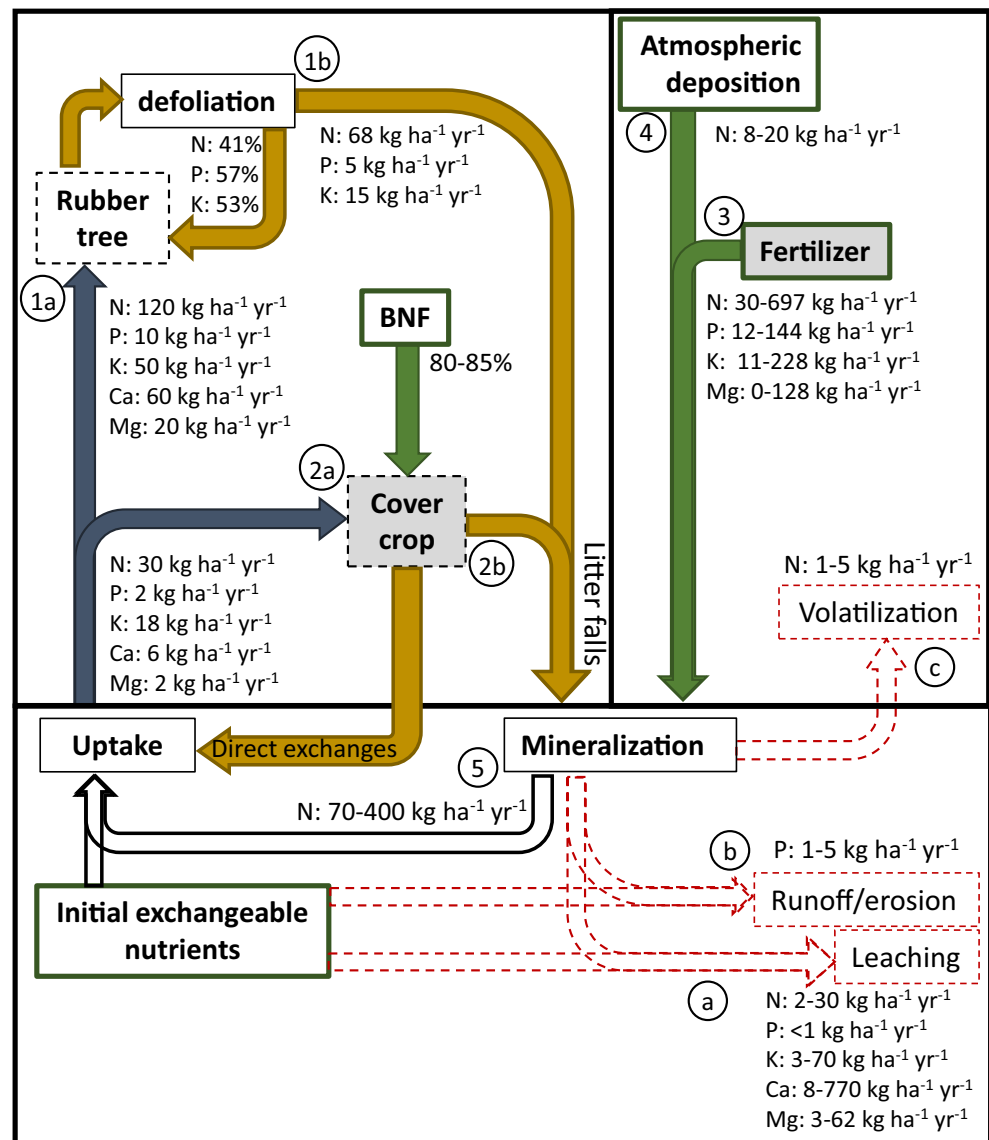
1b

defoliation

N: 41%
P: 57%
K: 53%

Rubber tree

N: 68 kg ha$^{-1}$ yr$^{-1}$
P: 5 kg ha$^{-1}$ yr$^{-1}$
K: 15 kg ha$^{-1}$ yr$^{-1}$

Atmospheric deposition

4

N: 8-20 kg ha$^{-1}$ yr$^{-1}$

3

Fertilizer

N: 30-697 kg ha$^{-1}$ yr$^{-1}$
P: 12-144 kg ha$^{-1}$ yr$^{-1}$
K: 11-228 kg ha$^{-1}$ yr$^{-1}$
Mg: 0-128 kg ha$^{-1}$ yr$^{-1}$

1a

N: 120 kg ha$^{-1}$ yr$^{-1}$
P: 10 kg ha$^{-1}$ yr$^{-1}$
K: 50 kg ha$^{-1}$ yr$^{-1}$
Ca: 60 kg ha$^{-1}$ yr$^{-1}$
Mg: 20 kg ha$^{-1}$ yr$^{-1}$

BNF

80-85%

2a

Cover crop

2b

Litter falls

N: 30 kg ha$^{-1}$ yr$^{-1}$
P: 2 kg ha$^{-1}$ yr$^{-1}$
K: 18 kg ha$^{-1}$ yr$^{-1}$
Ca: 6 kg ha$^{-1}$ yr$^{-1}$
Mg: 2 kg ha$^{-1}$ yr$^{-1}$

N: 1-5 kg ha$^{-1}$ yr$^{-1}$

Volatilization

c

Uptake

Direct exchanges

Mineralization

5

N: 70-400 kg ha$^{-1}$ yr$^{-1}$

b

P: 1-5 kg ha$^{-1}$ yr$^{-1}$

Initial exchangeable nutrients

Runoff/erosion

Leaching

a

N: 2-30 kg ha$^{-1}$ yr$^{-1}$
P: <1 kg ha$^{-1}$ yr$^{-1}$
K: 3-70 kg ha$^{-1}$ yr$^{-1}$
Ca: 8-770 kg ha$^{-1}$ yr$^{-1}$
Mg: 3-62 kg ha$^{-1}$ yr$^{-1}$